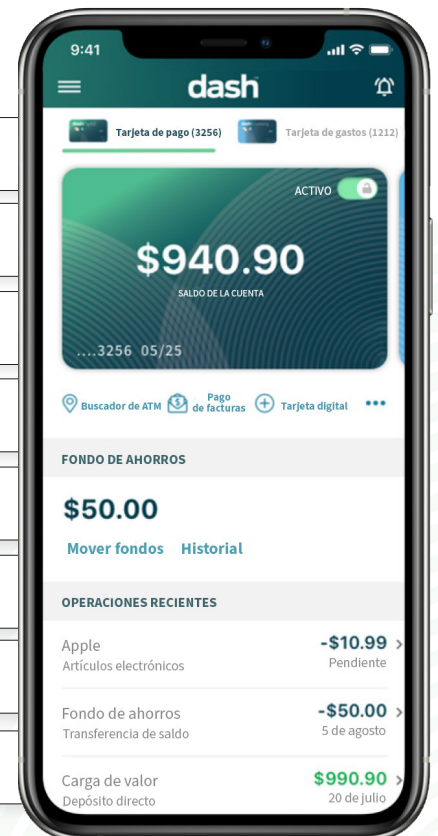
9:41

dash

Tarjeta de pago (3256)

Tarjeta de gastos (1212)

ACTIVO

$940.90

SALDO DE LA CUENTA

....3256 05/25

Buscador de ATM

Pago de facturas

Tarjeta digital

•••

FONDO DE AHORROS

$50.00

Mover fondos

Historial

OPERACIONES RECIENTES

| | |
|---|---|
| Apple<br>Artículos electrónicos | -$10.99<br>Pendiente |
| Fondo de ahorros<br>Transferencia de saldo | -$50.00<br>5 de agosto |
| Carga de valor<br>Depósito directo | $990.90<br>20 de julio |